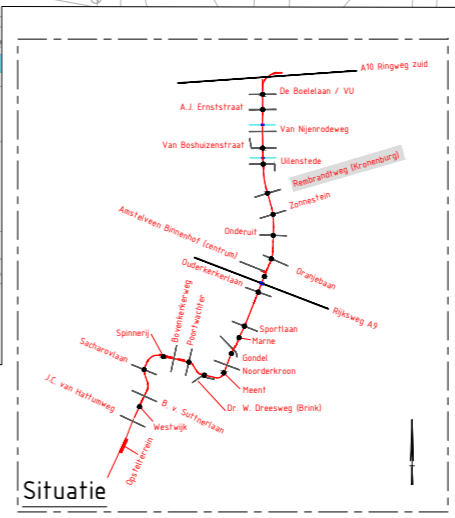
A10 Ringweg zuid
De Boelelaan / VU
A.J. Ernststraat
Van Nijenrodeweg
Van Boshuizenstraat
Uilenstede
Rembrandtweg (Kronenburg)
Zonnestein
Amstelveen Binnenhof (centrum)
Onderuit
Oranjebaan
Ouderkerkerlaan
Rijksweg A9
Sportlaan
Marne
Gondel
Noorderkroon
Meent
Dr. W. Dreesweg (Brink)
Poortwachter
Bovenkerkerweg
Spinnerij
Sacharovlaan
J.C. van Hattumweg
B. v. Suttnerlaan
Westwijk
Opstelterrein
Situatie